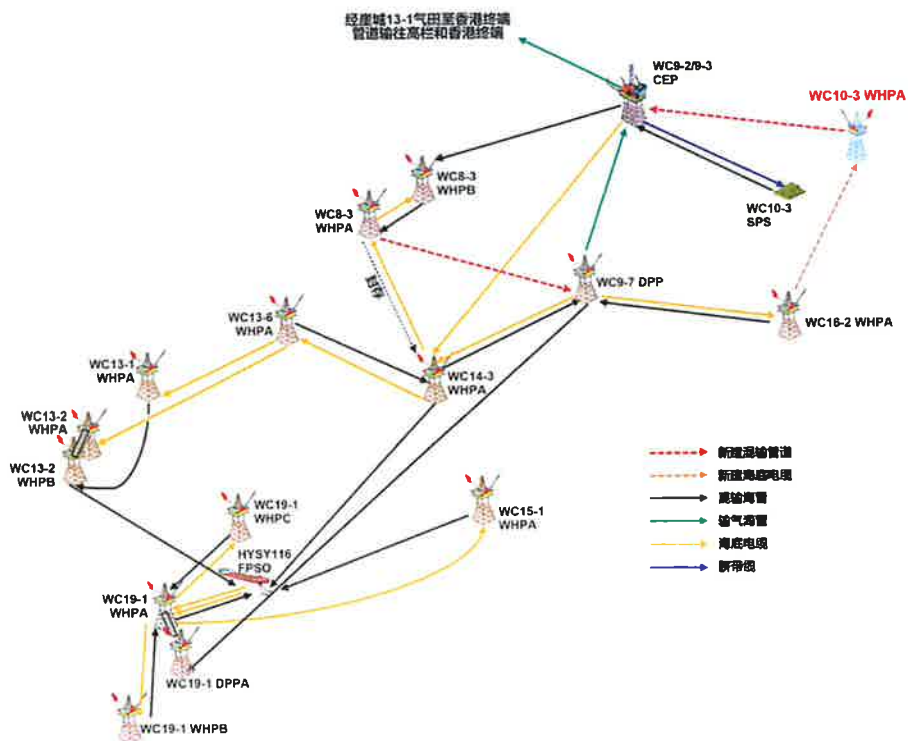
经崖城13-1气田至香港终端
管道输往高栏和香港终端

WC9-2/9-3
CEP

WC10-3 WHPA

WC10-3
SPS

WC8-3
WHPB

WC8-3
WHPA

暂停

WC9-7 DPP

WC16-2 WHPA

WC13-6
WHPA

WC13-1
WHPA

WC14-3
WHPA

WC13-2
WHPA

WC13-2
WHPB

WC19-1
WHPC

WC15-1
WHPA

HYSY116
FPSO

WC19-1
WHPA

WC19-1 DPPA

WC19-1 WHPB

新建混输管道
新建海底电缆
混输海管
输气海管
海底电缆
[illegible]